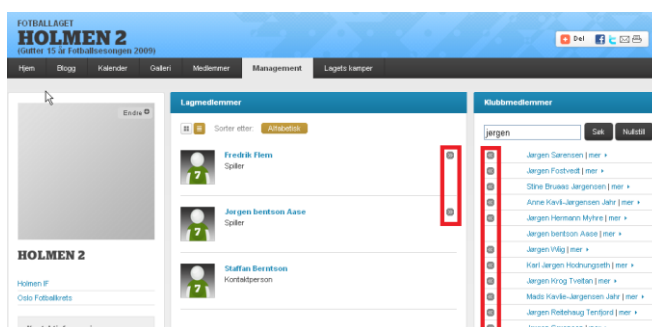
FOTBALLAGET
HOLMEN 2
(Gutter 15 år Fotballsesongen 2009)

Del

Hjem | Blogg | Kalender | Galleri | Medlemmer | Management | Lagets kamper

Endre

HOLMEN 2

Holmen IF
Oslo Fotballkrets

Lagmedlemmer

Sorter etter: Alfabetisk

Fredrik Flem
Spiller

Jørgen bentson Aase
Spiller

Staffan Berntson
Kontaktperson

Klubbmedlemmer

jørgen | Søk | Nullstil

Jørgen Sørensen | mer ▸
Jørgen Fostvedt | mer ▸
Stine Bruaas Jørgensen | mer ▸
Anne Kavli-Jørgensen Jahr | mer ▸
Jørgen Hermann Myhre | mer ▸
Jørgen bentson Aase | mer ▸
Jørgen Wiig | mer ▸
Karl Jørgen Hodnungseth | mer ▸
Jørgen Krog Tveitan | mer ▸
Mads Kavlie-Jørgensen Jahr | mer ▸
Jørgen Reitehaug Tentjord | mer ▸